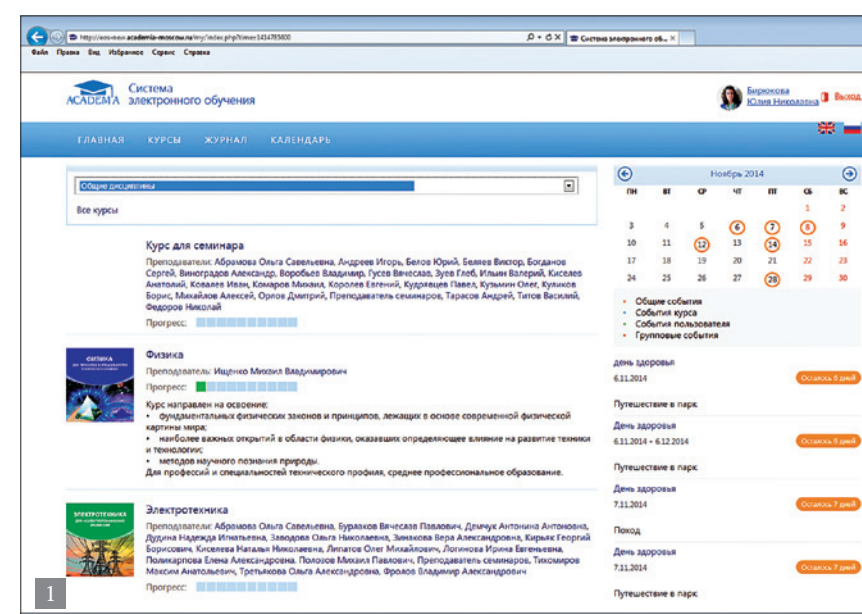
http://eos-new.academia-moscow.ru/my/index.php?time=1414785600
Система электронного об... ×
Файл Правка Вид Избранное Сервис Справка

ACADEMA Система электронного обучения

Бирюкова Юлия Николаевна Выход

ГЛАВНАЯ КУРСЫ ЖУРНАЛ КАЛЕНДАРЬ

Общие дисциплины

Все курсы

Курс для семинара

Преподаватели: Абрамова Ольга Савельевна, Андреев Игорь, Белое Юрий, Беляев Виктор, Богданов Сергей, Виноградов Александр, Воробьев Владимир, Гусев Вячеслав, Зуев Глеб, Ильин Валерий, Киселев Анатолий, Ковалев Иван, Комаров Михаил, Королев Евгений, Кудрявцев Павел, Кузьмин Олег, Куликов Борис, Михайлов Алексей, Орлов Дмитрий, Преподаватель семинаров, Тарасов Андрей, Титов Василий, Федоров Николай

Прогресс:

Физика

Преподаватель: Ищенко Михаил Владимирович

Прогресс:

Курс направлен на освоение:
• фундаментальных физических законов и принципов, лежащих в основе современной физической картины мира;
• наиболее важных открытий в области физики, оказавших определяющее влияние на развитие техники и технологии;
• методов научного познания природы.
Для профессий и специальностей технического профиля, среднее профессиональное образование.

Электротехника

Преподаватели: Абрамова Ольга Савельевна, Бураков Вячеслав Павлович, Демчук Антонина Антоновна, Дудина Надежда Игнатьевна, Заводова Ольга Николаевна, Зимакова Вера Александровна, Кирьяк Георгий Борисович, Киселева Наталья Николаевна, Липатов Олег Михайлович, Логинова Ирина Евгеньевна, Поликарпова Елена Александровна, Попозов Михаил Павлович, Преподаватель семинаров, Тихомиров Максим Анатольевич, Третьякова Ольга Александровна, Фролов Владимир Александрович

Прогресс:

Ноябрь 2014

| ПН | ВТ | СР | ЧТ | ПТ | СБ | ВС |
|---|---|---|---|---|---|---|
| | | | | | 1 | 2 |
| 3 | 4 | 5 | 6 | 7 | 8 | 9 |
| 10 | 11 | 12 | 13 | 14 | 15 | 16 |
| 17 | 18 | 19 | 20 | 21 | 22 | 23 |
| 24 | 25 | 26 | 27 | 28 | 29 | 30 |

• Общие события
• События курса
• События пользователя
• Групповые события

день здоровья
6.11.2014 Осталось 6 дней

Путешествие в парк

День здоровья
6.11.2014 » 6.12.2014 Осталось 6 дней

Путешествие в парк

День здоровья
7.11.2014 Осталось 7 дней

Поход

День здоровья
7.11.2014 Осталось 7 дней

Путешествие в парк

1